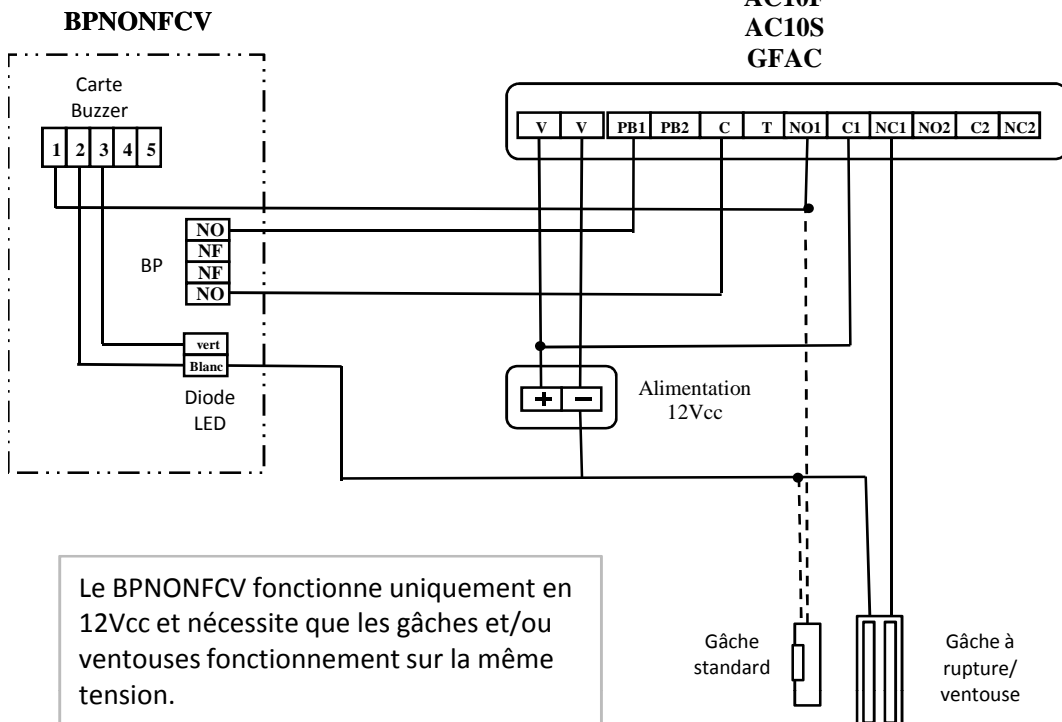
BPNONFCV

AC10F
AC10S
GFAC

Carte Buzzer

1 2 3 4 5

V V PB1 PB2 C T NO1 C1 NC1 NO2 C2 NC2

NO
NF
BP
NF
NO

vert
Blanc
Diode LED

+ −

Alimentation 12Vcc

Le BPNONFCV fonctionne uniquement en 12Vcc et nécessite que les gâches et/ou ventouses fonctionnement sur la même tension.

Gâche standard

Gâche à rupture/ ventouse